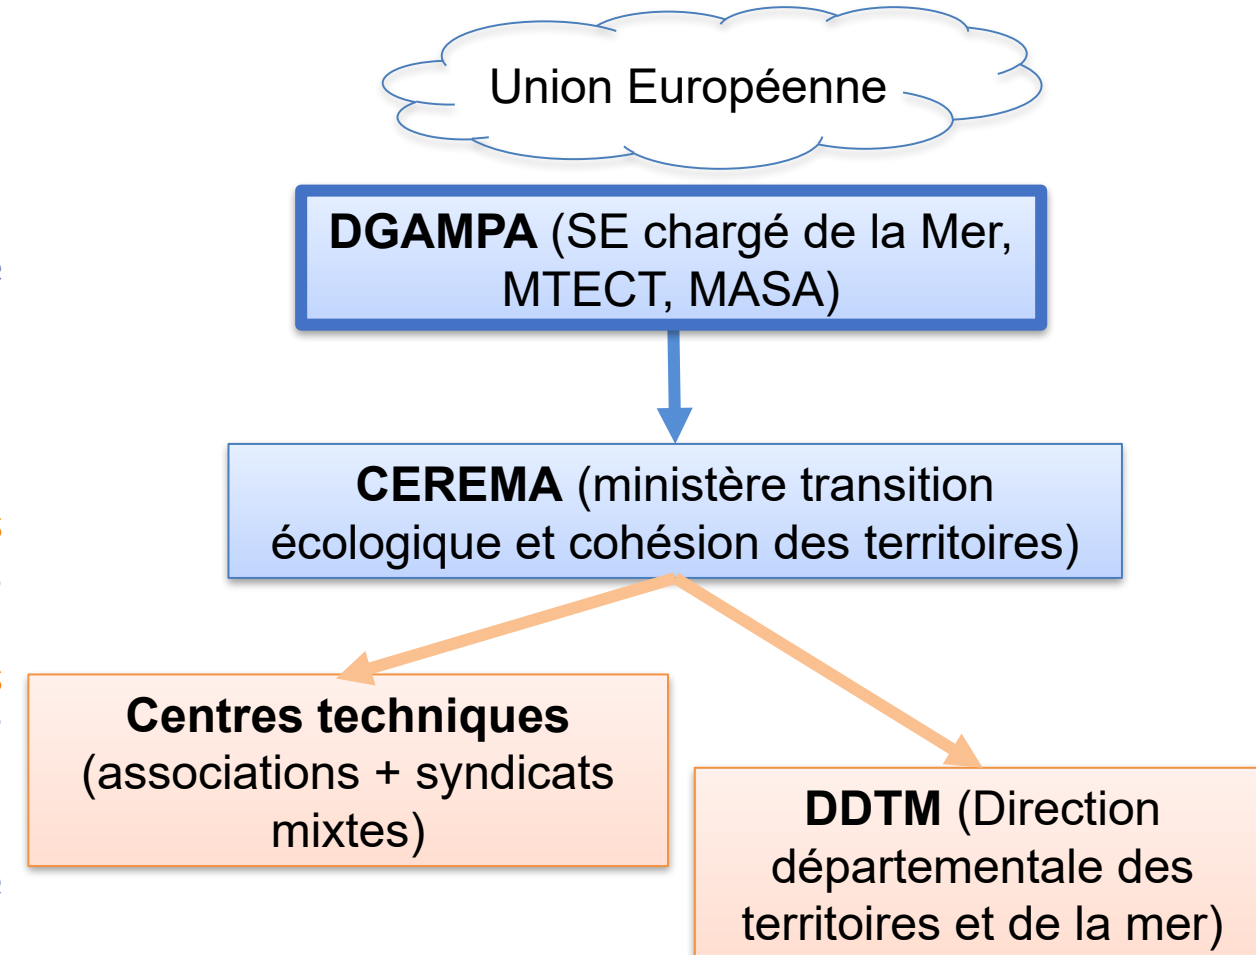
Union Européenne

**DGAMPA** (SE chargé de la Mer, MTECT, MASA)

**CEREMA** (ministère transition écologique et cohésion des territoires)

**Centres techniques** (associations + syndicats mixtes)

**DDTM** (Direction départementale des territoires et de la mer)